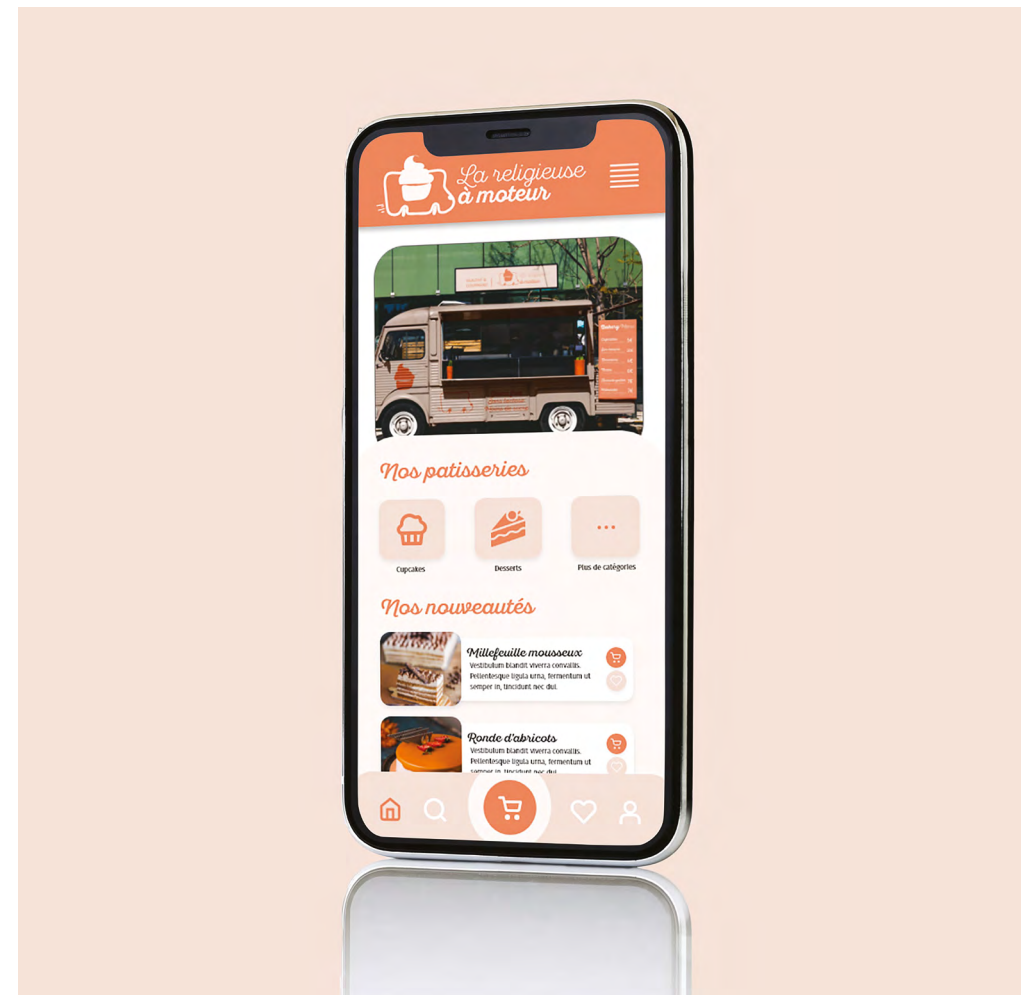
La religieuse à moteur

Nos patisseries

Cupcakes

Desserts

Plus de catégories

Nos nouveautés

Millefeuille mousseux
Vestibulum blandit viverra convallis. Pellentesque ligula urna, fermentum ut semper in, tincidunt nec dui.

Ronde d'abricots
Vestibulum blandit viverra convallis. Pellentesque ligula urna, fermentum ut semper in, tincidunt nec dui.